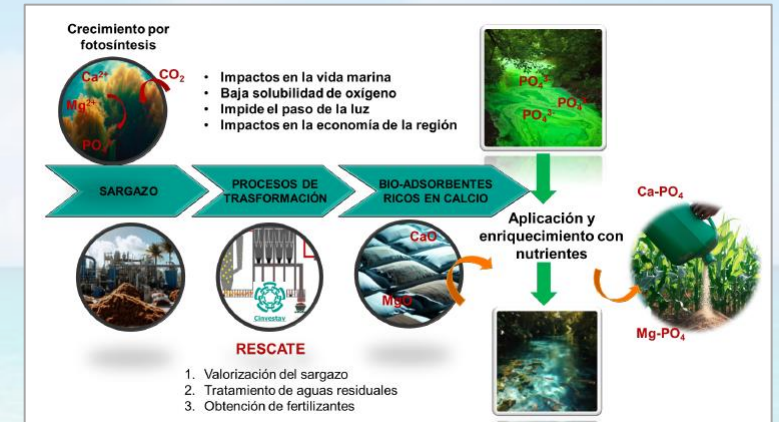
Crecimiento por fotosíntesis

$Ca^{2+}$
$CO_2$
$Mg^{2+}$
$PO_4$

• Impactos en la vida marina
• Baja solubilidad de oxígeno
• Impide el paso de la luz
• Impactos en la economía de la región

$PO_4^{3-}$
$PO_4^{3-}$
$PO_4^{3-}$

SARGAZO

PROCESOS DE TRASFORMACIÓN

BIO-ADSORBENTES RICOS EN CALCIO

Aplicación y enriquecimiento con nutrientes

$Ca\text{-}PO_4$

CaO

MgO

Cinvestav

$Mg\text{-}PO_4$

RESCATE

1. Valorización del sargazo
2. Tratamiento de aguas residuales
3. Obtención de fertilizantes